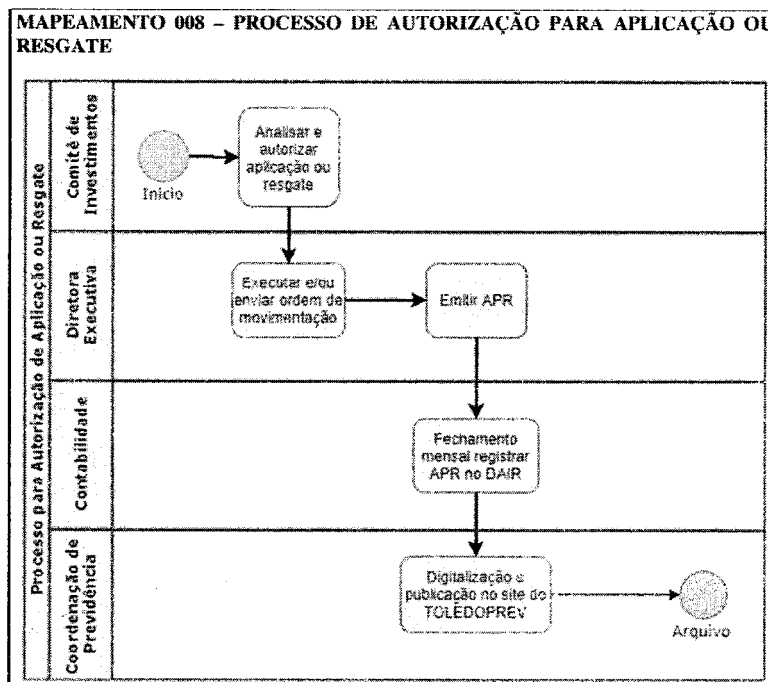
MAPEAMENTO 008 – PROCESSO DE AUTORIZAÇÃO PARA APLICAÇÃO OU RESGATE

Processo para Autorização de Aplicação ou Resgate

Comitê de Investimentos

Início

Analisar e autorizar aplicação ou resgate

Diretora Executiva

Executar e/ou enviar ordem de movimentação

Emitir APR

Contabilidade

Fechamento mensal registrar APR no DAIR

Coordenação de Previdência

Digitalização e publicação no site do TOLEDOPREV

Arquivo